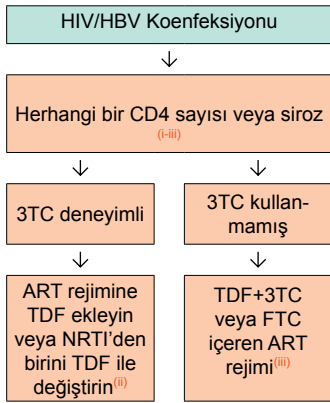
HIV/HBV Koenfeksiyonu

Herhangi bir CD4 sayısı veya siroz (i-iii)

3TC deneyimli

3TC kullanmamış

ART rejimine TDF ekleyin veya NRTI'den birini TDF ile değiştirin(ii)

TDF+3TC veya FTC içeren ART rejimi(iii)